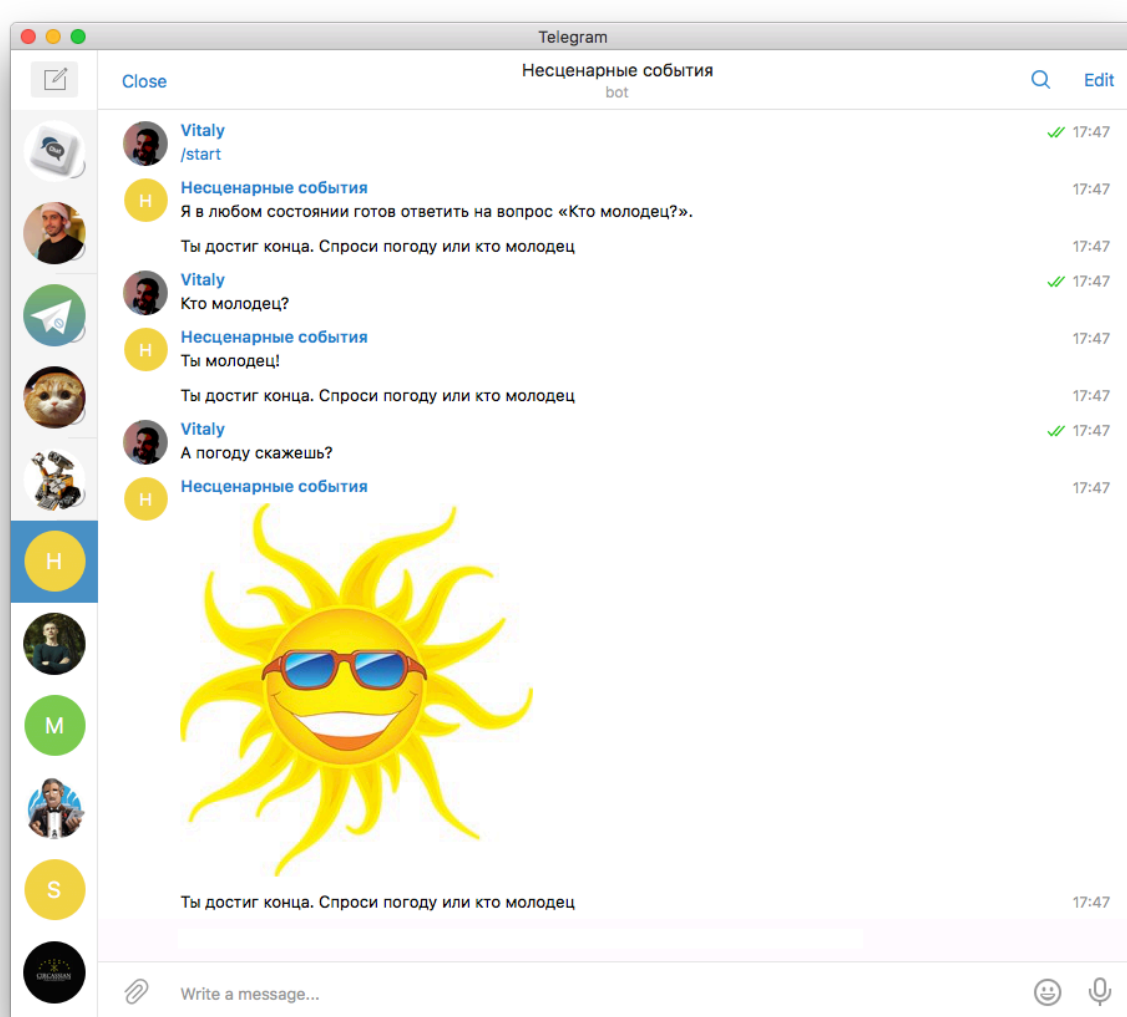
Telegram

Close

Несценарные события
bot

Edit

Vitaly
/start
17:47

Несценарные события
Я в любом состоянии готов ответить на вопрос «Кто молодец?».
17:47

Ты достиг конца. Спроси погоду или кто молодец
17:47

Vitaly
Кто молодец?
17:47

Несценарные события
Ты молодец!
17:47

Ты достиг конца. Спроси погоду или кто молодец
17:47

Vitaly
А погоду скажешь?
17:47

Несценарные события
17:47

Ты достиг конца. Спроси погоду или кто молодец
17:47

H
M
S

Write a message...